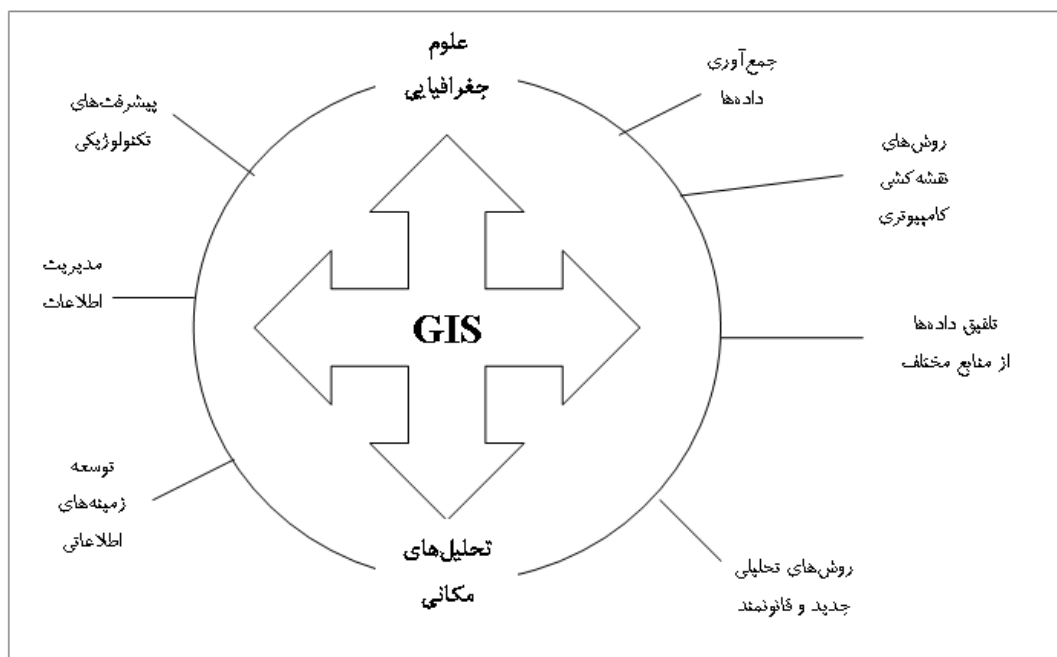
علوم جغرافیایی

جمع‌آوری داده‌ها

پیشرفت‌های تکنولوژیکی

روش‌های نقشه‌کشی کامپیوتری

مدیریت اطلاعات

GIS

تلفیق داده‌ها از منابع مختلف

توسعه زمینه‌های اطلاعاتی

تحلیل‌های مکانی

روش‌های تحلیلی جدید و قانونمند